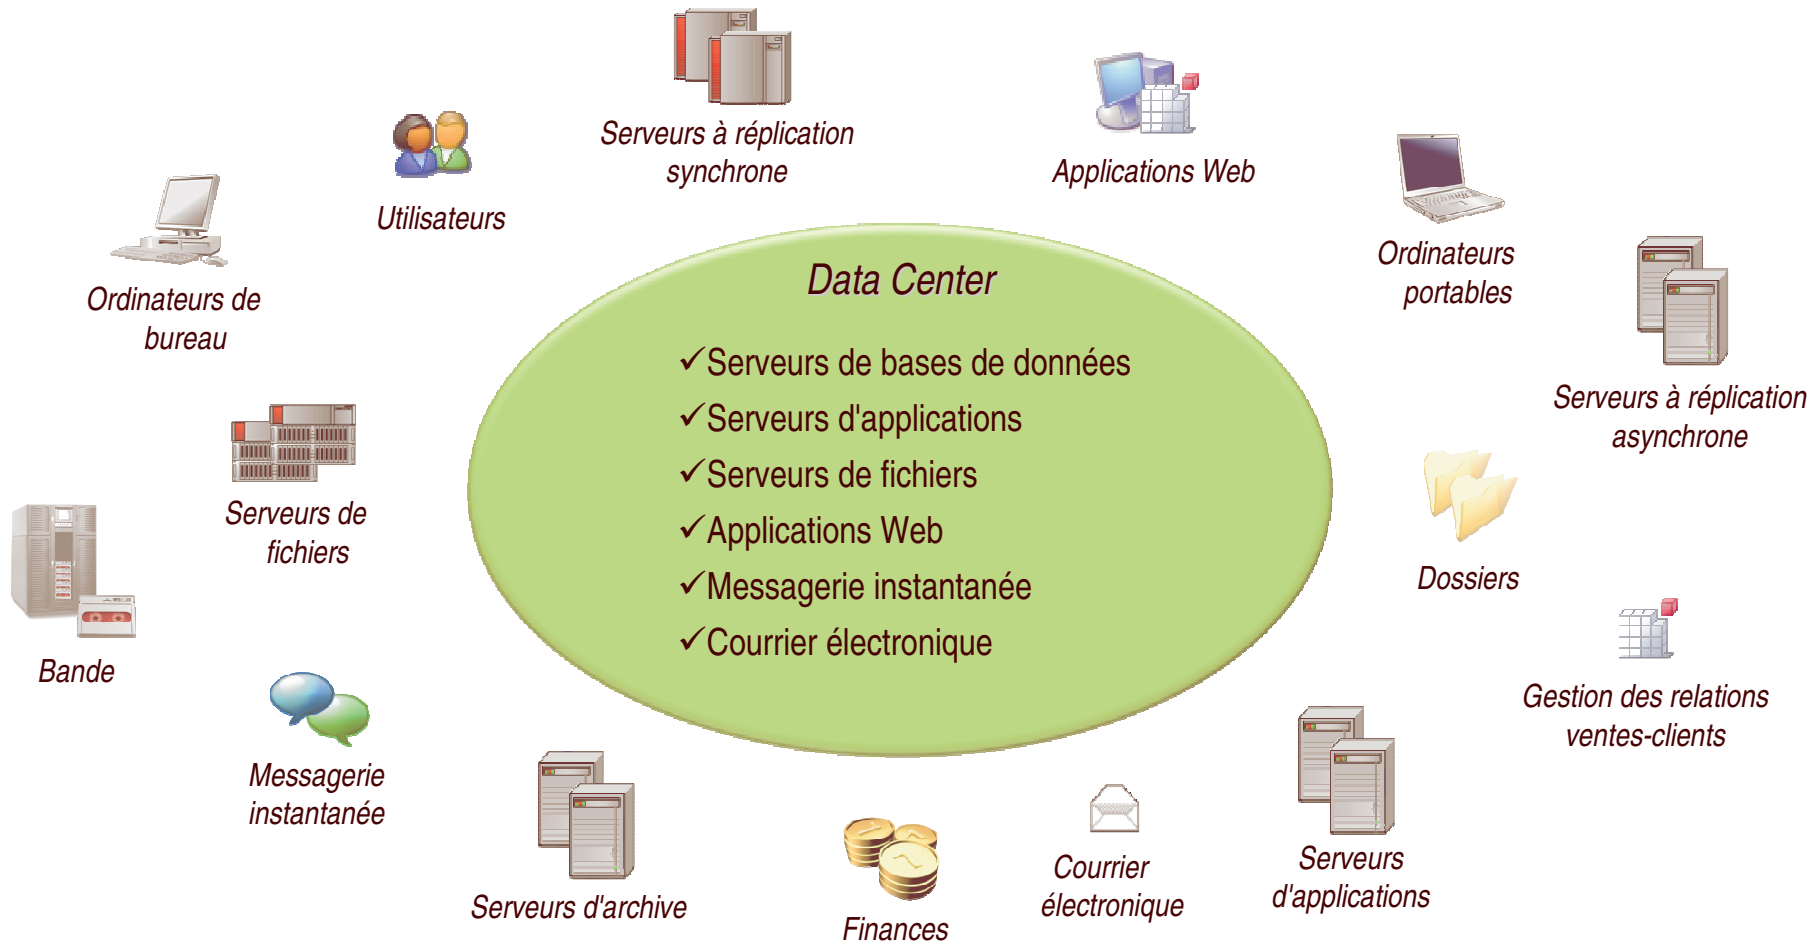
Serveurs à réplication synchrone

Utilisateurs

Applications Web

Ordinateurs de bureau

Ordinateurs portables

Data Center

✓Serveurs de bases de données
✓Serveurs d'applications
✓Serveurs de fichiers
✓Applications Web
✓Messagerie instantanée
✓Courrier électronique

Serveurs à réplication asynchrone

Serveurs de fichiers

Dossiers

Bande

Gestion des relations ventes-clients

Messagerie instantanée

Serveurs d'archive

Finances

Courrier électronique

Serveurs d'applications